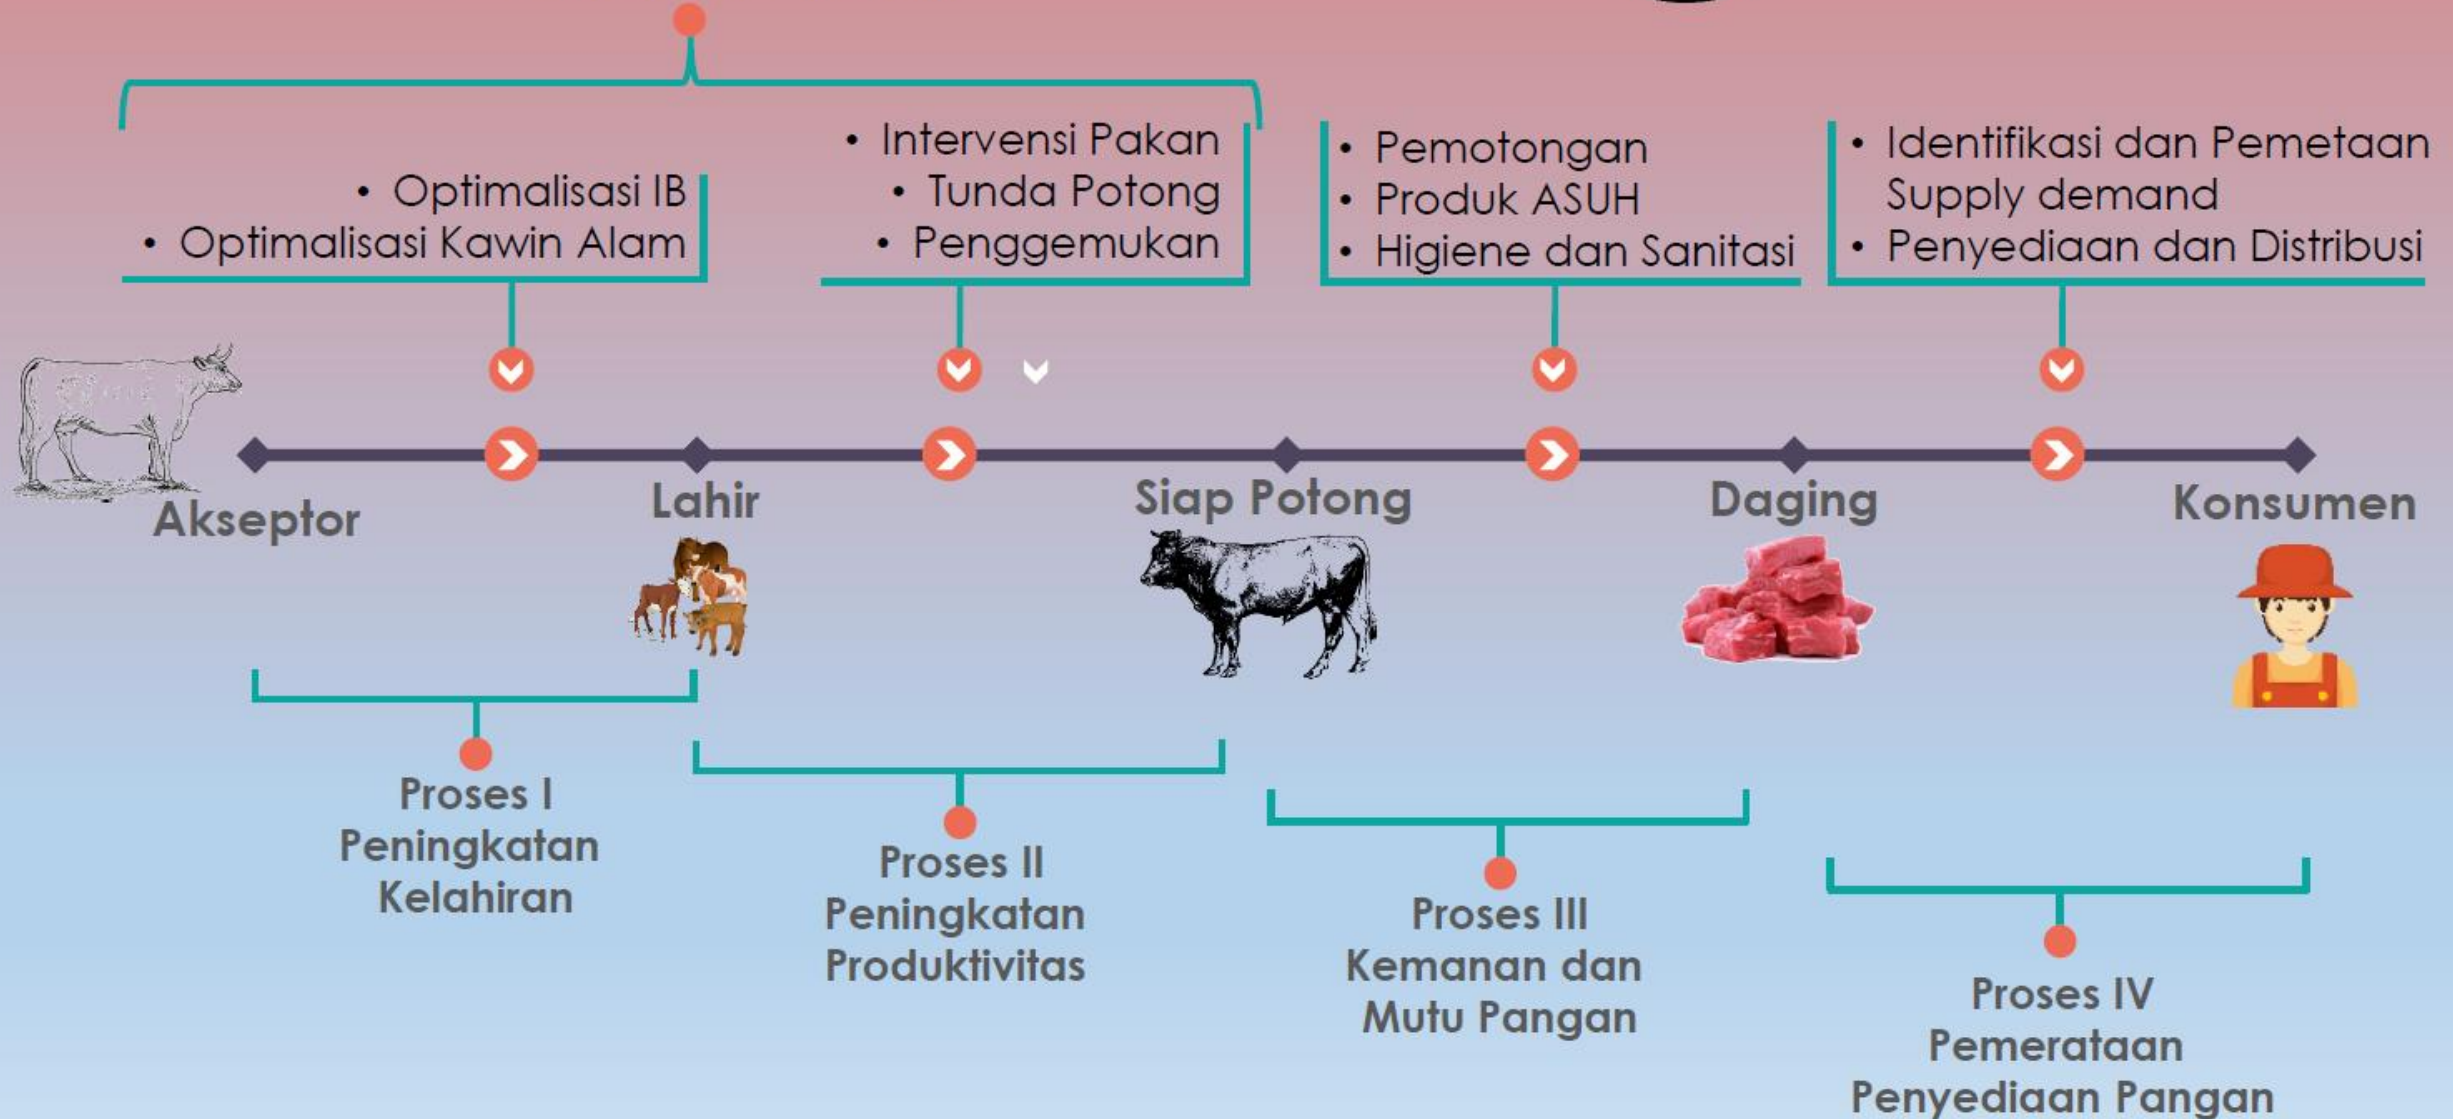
• Optimalisasi IB
• Optimalisasi Kawin Alam

• Intervensi Pakan
• Tunda Potong
• Penggemukan

• Pemotongan
• Produk ASUH
• Higiene dan Sanitasi

• Identifikasi dan Pemetaan Supply demand
• Penyediaan dan Distribusi

Akseptor

Lahir

Siap Potong

Daging

Konsumen

Proses I
Peningkatan
Kelahiran

Proses II
Peningkatan
Produktivitas

Proses III
Kemanan dan
Mutu Pangan

Proses IV
Pemerataan
Penyediaan Pangan